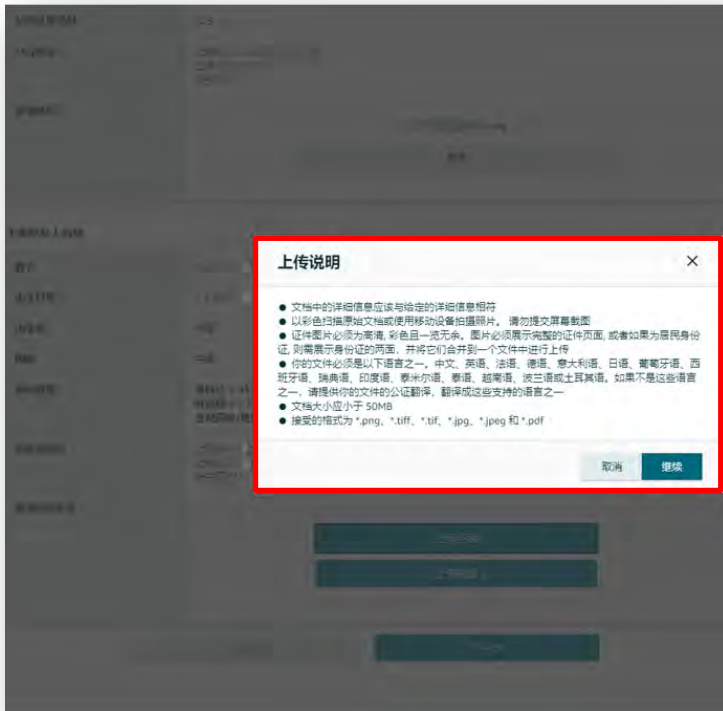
上传说明

×

● 文档中的详细信息应该与给定的详细信息相符
● 以彩色扫描原始文档或使用移动设备拍摄照片。请勿提交屏幕截图
● 证件图片必须为高清，彩色且一览无余。图片必须展示完整的证件页面，或者如果为居民身份证，则需展示身份证的两面，并将它们合并到一个文件中进行上传
● 你的文件必须是以下语言之一。中文、英语、法语、德语、意大利语、日语、葡萄牙语、西班牙语、瑞典语、印度语、泰米尔语、泰语、越南语、波兰语或土耳其语。如果不是这些语言之一，请提供你的文件的公证翻译，翻译成这些支持的语言之一
● 文档大小应小于 50MB
● 接受的格式为 *.png、*.tiff、*.tif、*.jpg、*.jpeg 和 *.pdf

取消

继续